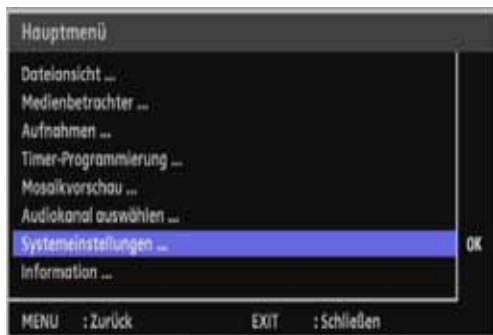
Hauptmenü

Dateiansicht ...
Medienbetrachter ...
Aufnahmen ...
Timer-Programmierung ...
Mosaikvorschau ...
Audiokanal auswählen ...
Systemeinstellungen ...
Information ...

OK

MENU : Zurück
EXIT : Schließen